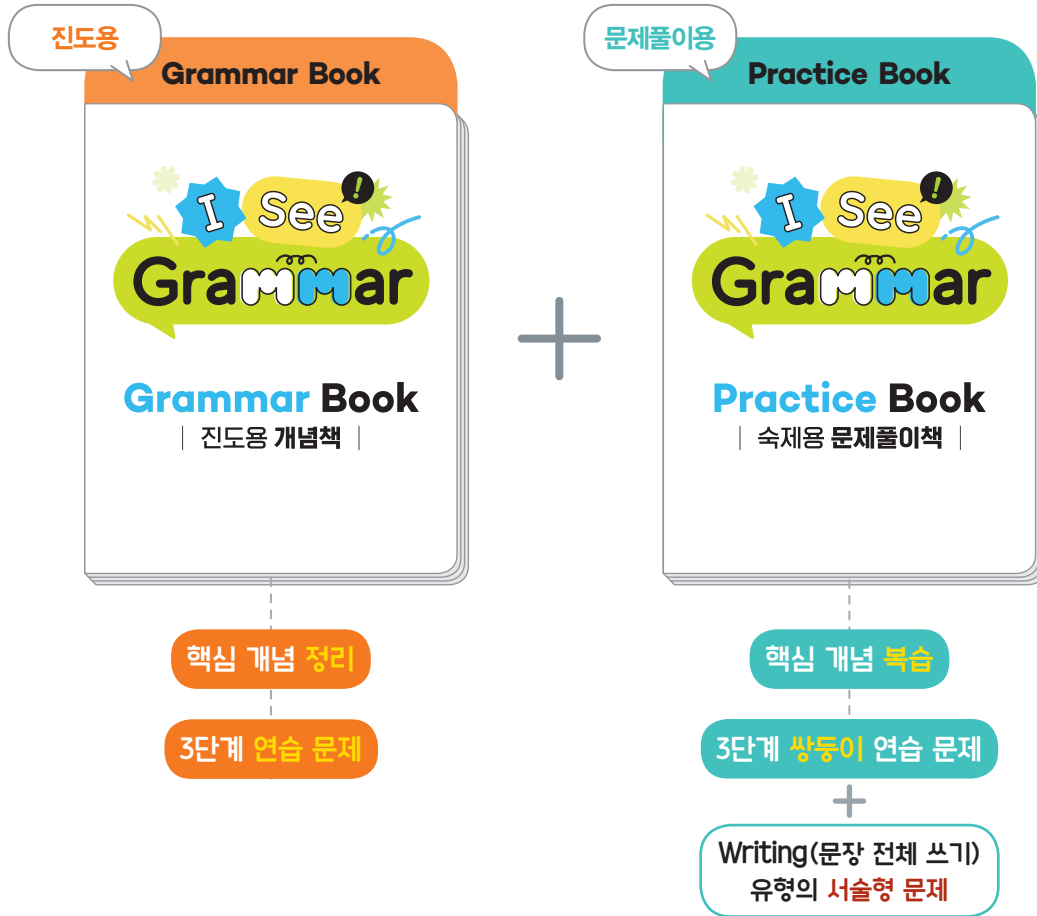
진도용

Grammar Book

I See Grammar

Grammar Book
| 진도용 개념책 |

핵심 개념 정리

3단계 연습 문제

문제풀이용

Practice Book

I See Grammar

Practice Book
| 숙제용 문제풀이책 |

핵심 개념 복습

3단계 쌍둥이 연습 문제

Writing(문장 전체 쓰기) 유형의 서술형 문제